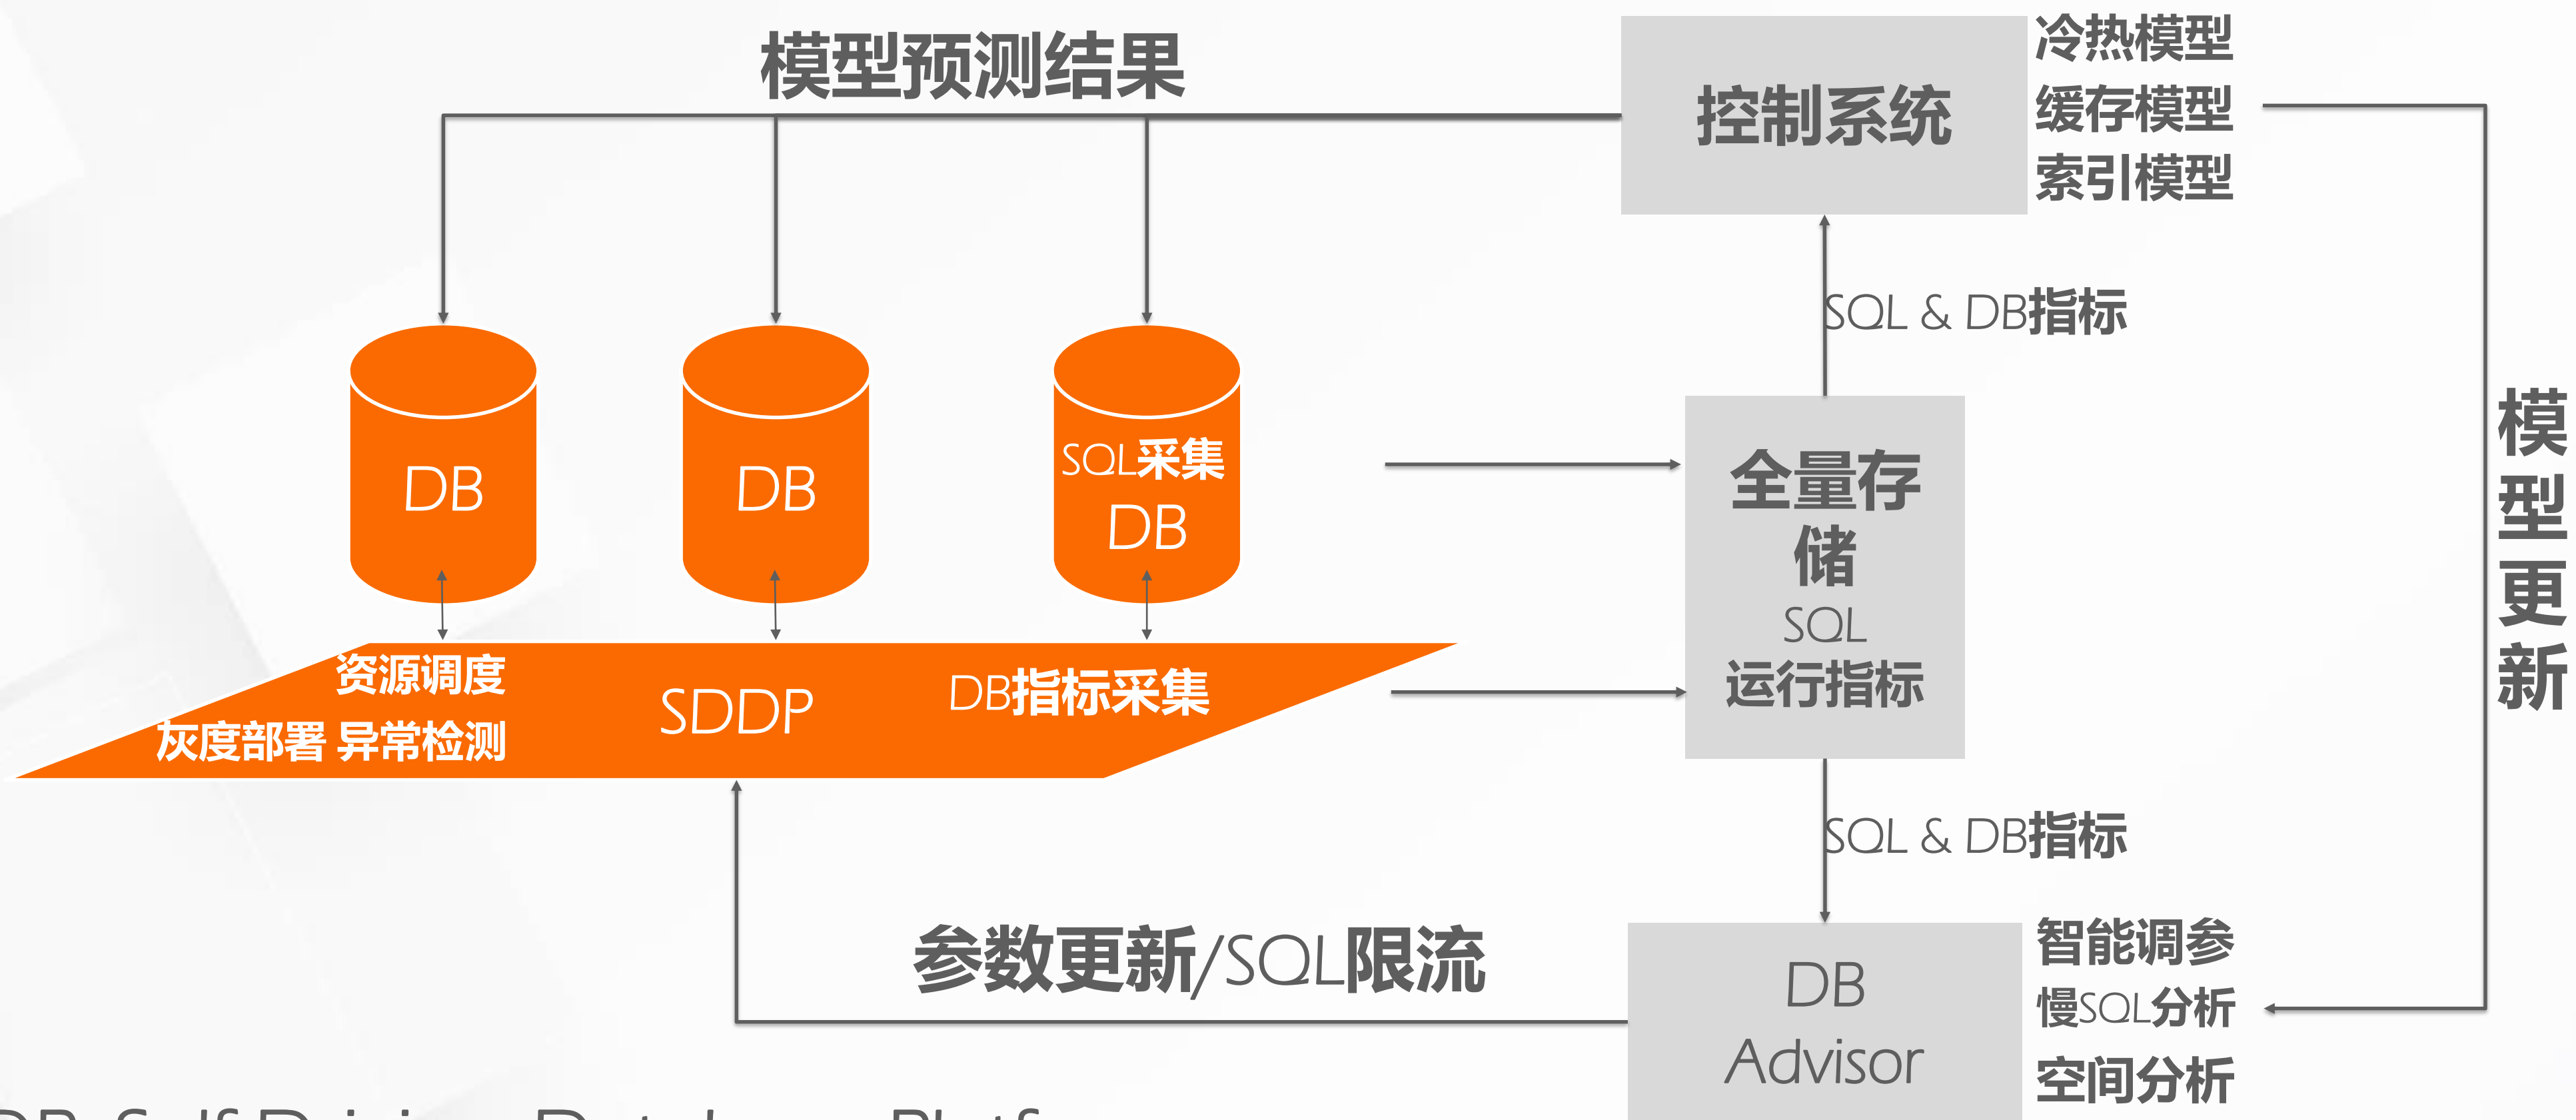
模型预测结果

控制系统

冷热模型
缓存模型
索引模型

SQL & DB指标

DB

DB

SQL采集
DB

全量存储
SQL
运行指标

模型更新

资源调度
灰度部署 异常检测

SDDP

DB指标采集

SQL & DB指标

参数更新/SQL限流

DB
Advisor

智能调参
慢SQL分析
空间分析

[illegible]